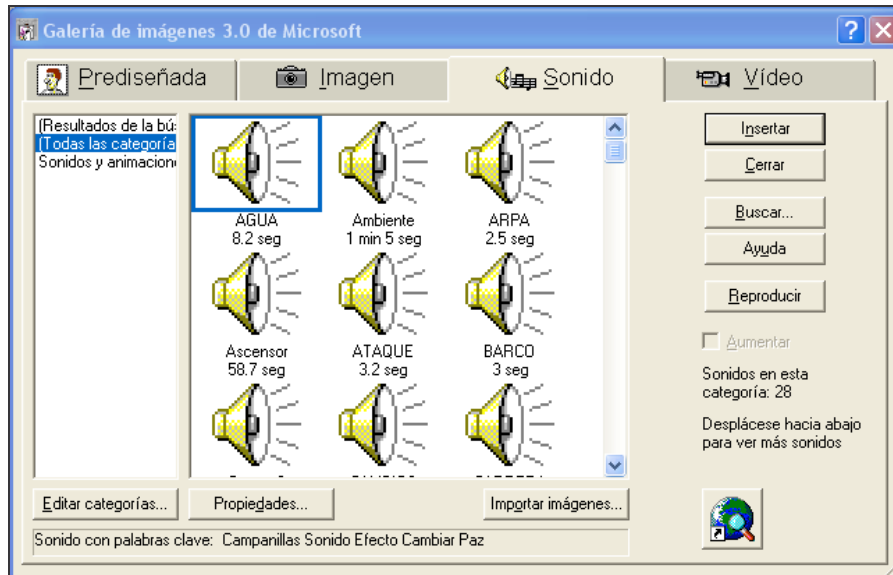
Galería de imágenes 3.0 de Microsoft

Prediseñada | Imagen | Sonido | Vídeo

(Resultados de la bú
(Todas las categoría
Sonidos y animacione

AGUA
8.2 seg

Ambiente
1 min 5 seg

ARPA
2.5 seg

Ascensor
58.7 seg

ATAQUE
3.2 seg

BARCO
3 seg

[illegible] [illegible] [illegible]

Insertar

Cerrar

Buscar...

Ayuda

Reproducir

Aumentar

Sonidos en esta categoría: 28

Desplácese hacia abajo para ver más sonidos

Editar categorías...

Propiedades...

Importar imágenes...

Sonido con palabras clave: Campanillas Sonido Efecto Cambiar Paz